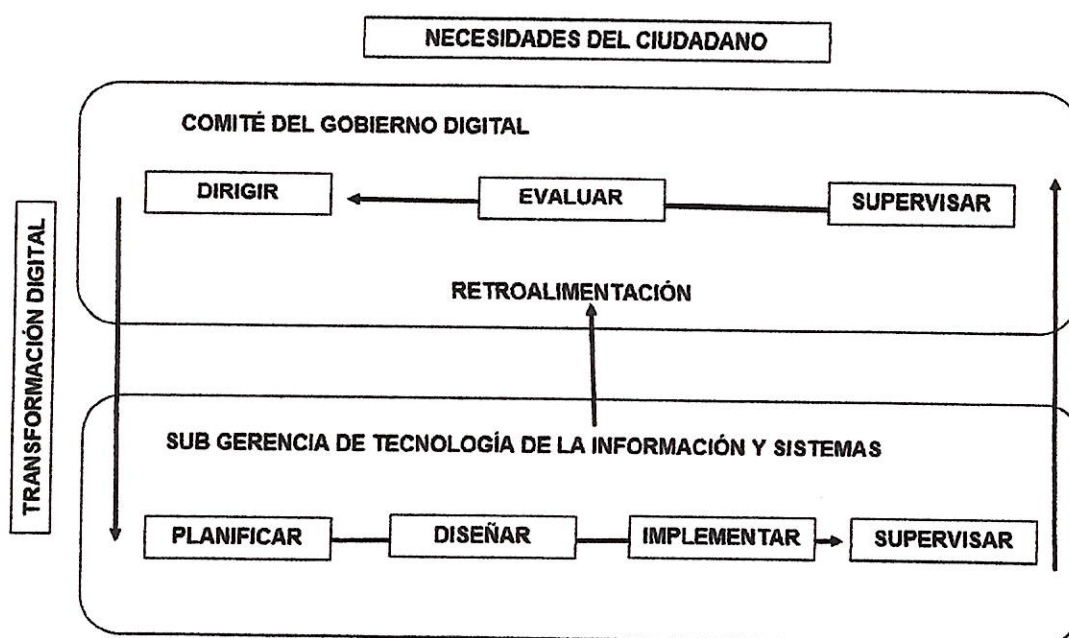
NECESIDADES DEL CIUDADANO

COMITÉ DEL GOBIERNO DIGITAL

DIRIGIR

EVALUAR

SUPERVISAR

RETROALIMENTACIÓN

TRANSFORMACIÓN DIGITAL

SUB GERENCIA DE TECNOLOGÍA DE LA INFORMACIÓN Y SISTEMAS

PLANIFICAR

DISEÑAR

IMPLEMENTAR

SUPERVISAR